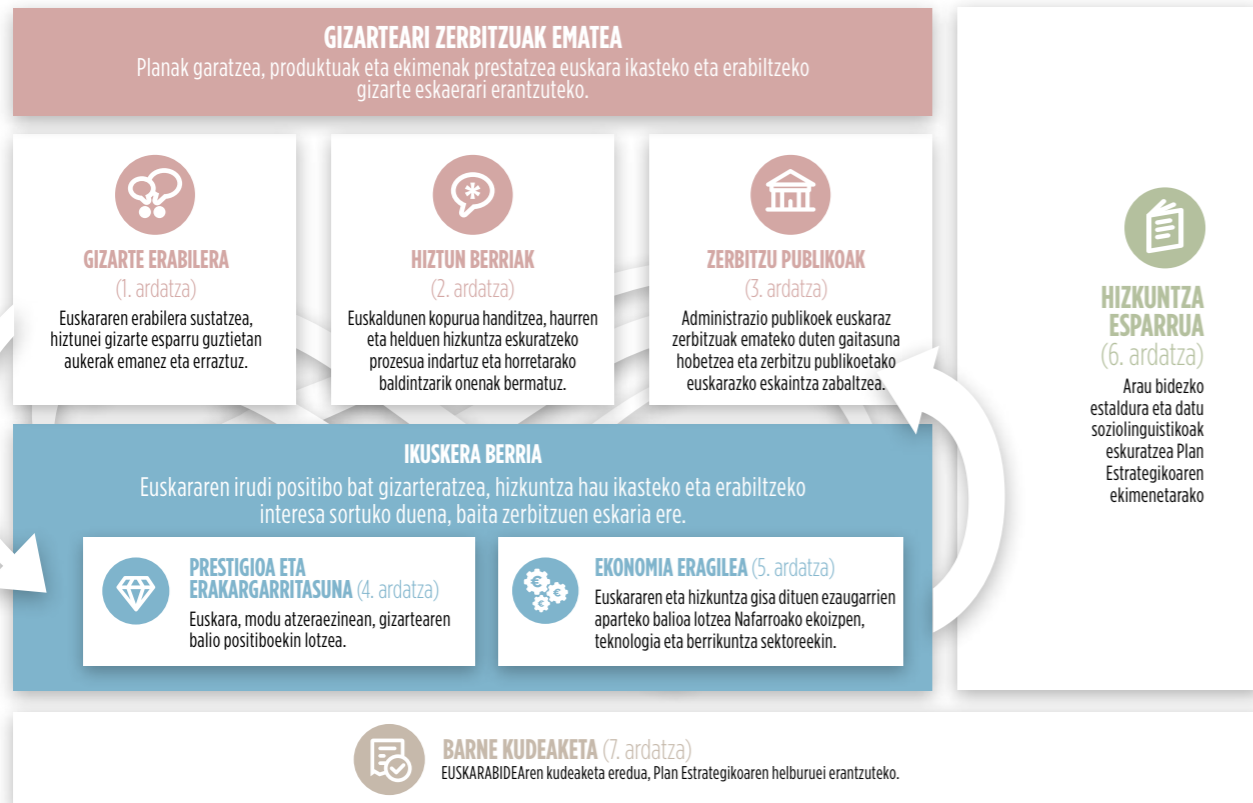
GIZARTEARI ZERBITZUAK EMATEA
Planak garatzea, produktuak eta ekimenak prestatzea euskara ikasteko eta erabiltzeko gizarte eskaerari erantzuteko.

GIZARTE ERABILERA
(1. ardatza)
Euskararen erabilera sustatzea, hiztunei gizarte esparru guztietan aukerak emanez eta erraztuz.

HIZTUN BERRIAK
(2. ardatza)
Euskaldunen kopurua handitzea, haurren eta helduen hizkuntza eskuratzeko prozesua indartuz eta horretarako baldintzarik onenak bermatuz.

ZERBITZU PUBLIKOAK
(3. ardatza)
Administrazio publikoek euskaraz zerbitzuak emateko duten gaitasuna hobetzea eta zerbitzu publikoetako euskarazko eskaintza zabaltzea.

HIZKUNTZA ESPARRUA
(6. ardatza)
Arau bidezko estaldura eta datu soziolinguistikoak eskuratzea Plan Estrategikoaren ekimenetarako

IKUSKERA BERRIA
Euskararen irudi positibo bat gizarteratzea, hizkuntza hau ikasteko eta erabiltzeko interesa sortuko duena, baita zerbitzuen eskaria ere.

PRESTIGIOA ETA ERAKARGARRITASUNA (4. ardatza)
Euskara, modu atzeraezinean, gizartearen balio positiboekin lotzea.

EKONOMIA ERAGILEA (5. ardatza)
Euskararen eta hizkuntza gisa dituen ezaugarrien aparteko balioa lotzea Nafarroako ekoizpen, teknologia eta berrikuntza sektoreekin.

BARNE KUDEAKETA (7. ardatza)
EUSKARABIDEAren kudeaketa eredua, Plan Estrategikoaren helburuei erantzuteko.